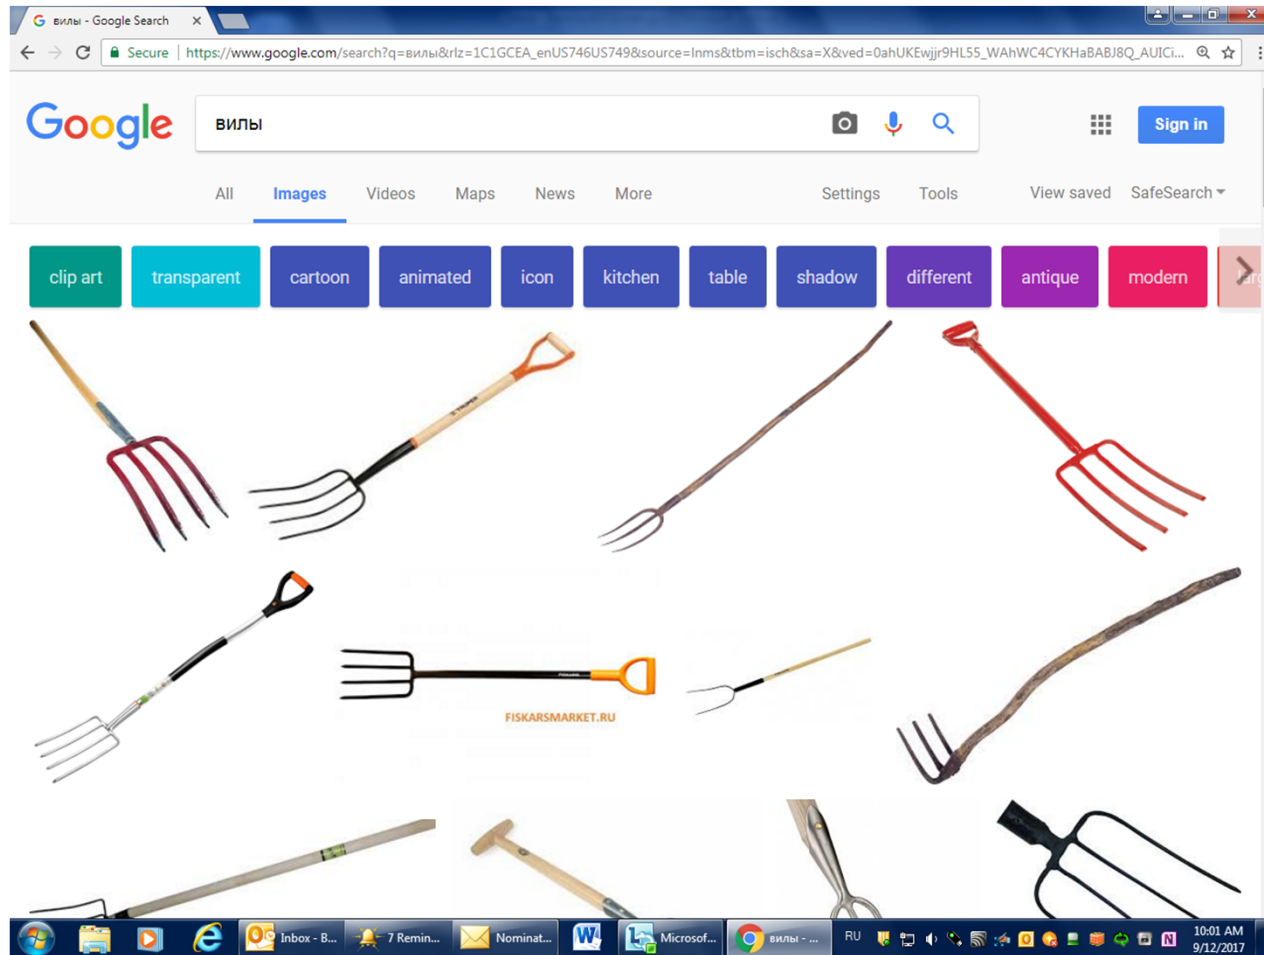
вилы - Google Search

Secure | https://www.google.com/search?q=вилы&rlz=1C1GCEA_enUS746US749&source=lnms&tbm=isch&sa=X&ved=0ahUKEwjjr9HL55_WAhWC4CYKHaBABJ8Q_AUICi...

Google

вилы

Sign in

All Images Videos Maps News More Settings Tools View saved SafeSearch

clip art transparent cartoon animated icon kitchen table shadow different antique modern

FISKARSMARKET.RU

Inbox - B... 7 Remin... Nominat... Microsof... вилы - ... RU 10:01 AM 9/12/2017